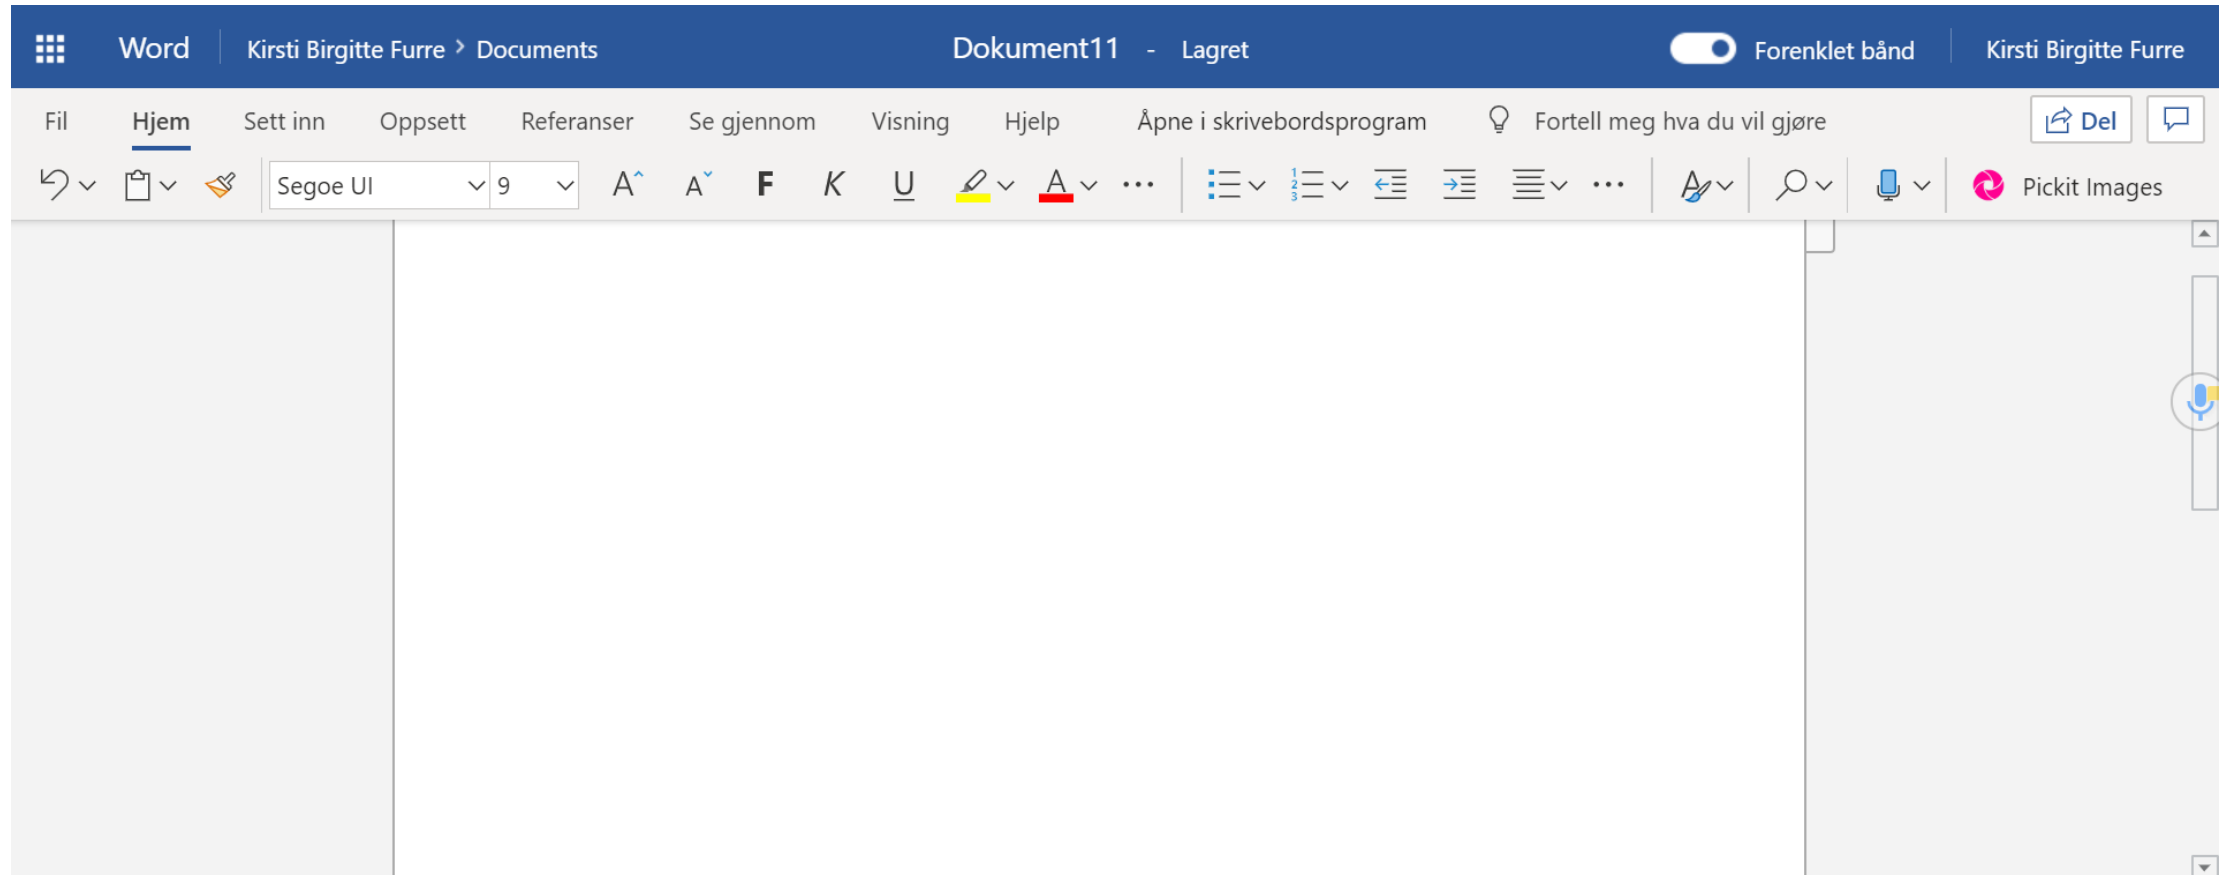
Word Kirsti Birgitte Furre > Documents Dokument11 - Lagret Forenklet bånd Kirsti Birgitte Furre

Fil Hjem Sett inn Oppsett Referanser Se gjennom Visning Hjelp Åpne i skrivebordsprogram Fortell meg hva du vil gjøre Del

Segoe UI 9 A A F K U A ... ... Pickit Images